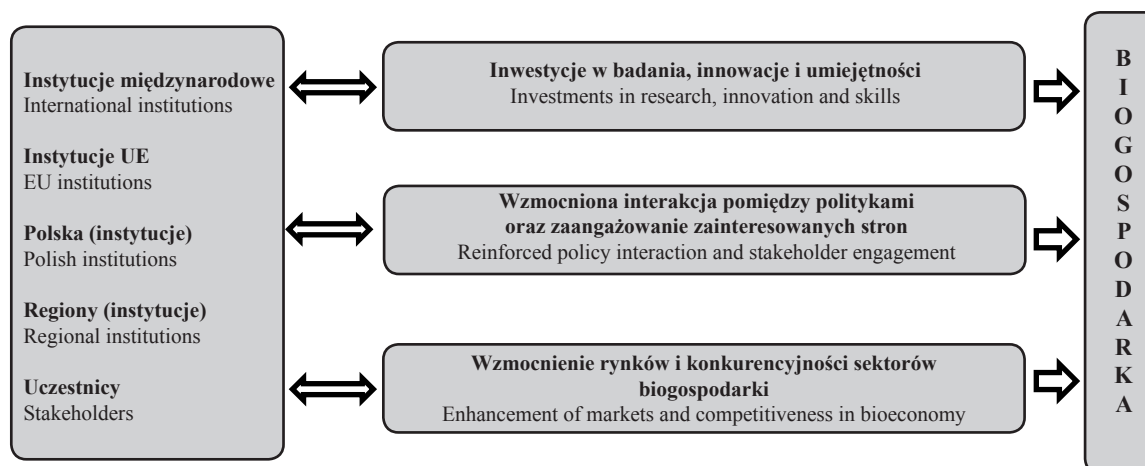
Instytucje międzynarodowe
International institutions

Instytucje UE
EU institutions

Polska (instytucje)
Polish institutions

Regiony (instytucje)
Regional institutions

Uczestnicy
Stakeholders

Inwestycje w badania, innowacje i umiejętności
Investments in research, innovation and skills

Wzmocniona interakcja pomiędzy politykami oraz zaangażowanie zainteresowanych stron
Reinforced policy interaction and stakeholder engagement

Wzmocnienie rynków i konkurencyjności sektorów biogospodarki
Enhancement of markets and competitiveness in bioeconomy

B
I
O
G
O
S
P
O
D
A
R
K
A